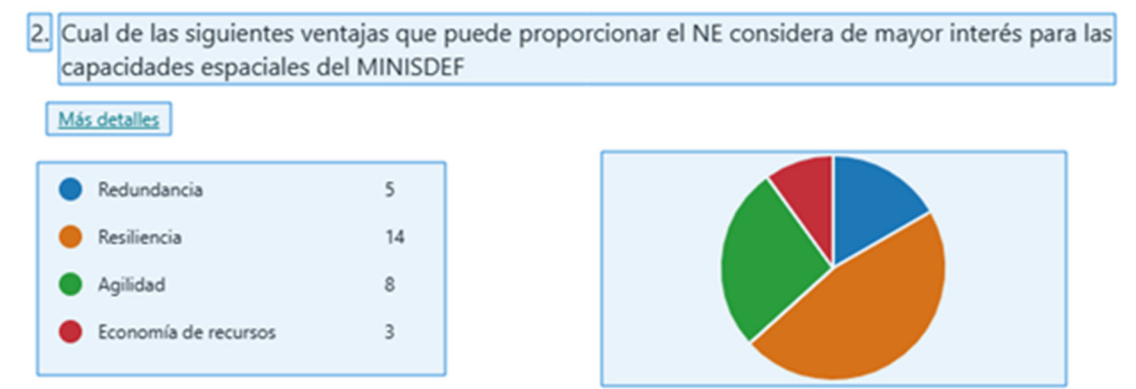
2. Cual de las siguientes ventajas que puede proporcionar el NE considera de mayor interés para las capacidades espaciales del MINISDEF

Más detalles

| | |
|---|---|
| Redundancia | 5 |
| Resiliencia | 14 |
| Agilidad | 8 |
| Economía de recursos | 3 |